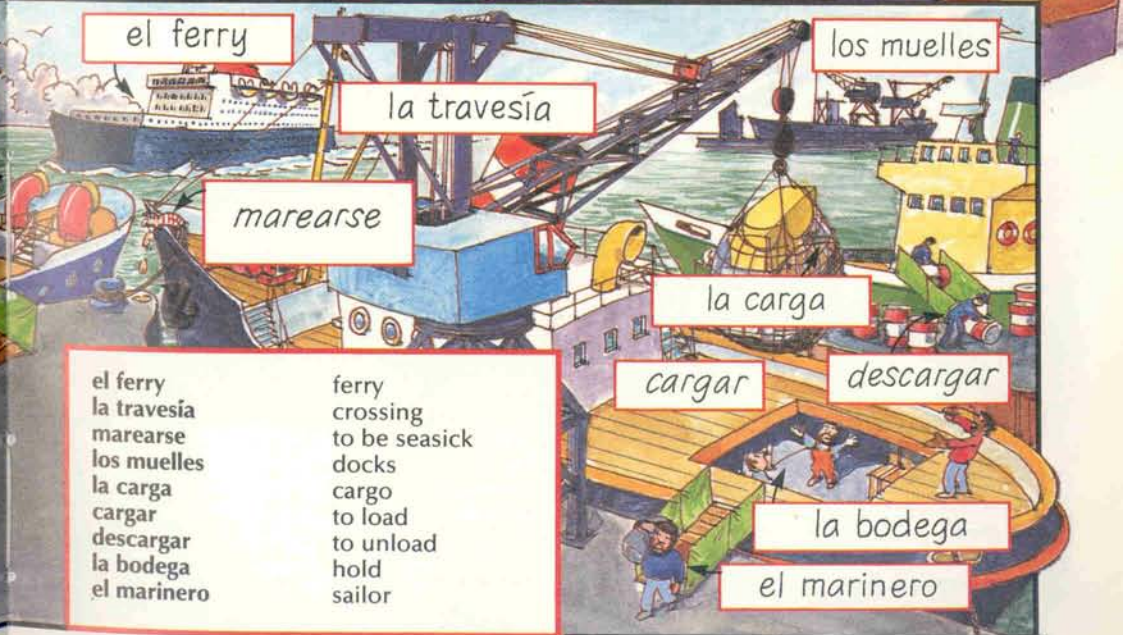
el ferry

la travesía

los muelles

marearse

la carga

cargar

descargar

la bodega

el marinero

| | |
|---|---|
| el ferry | ferry |
| la travesía | crossing |
| marearse | to be seasick |
| los muelles | docks |
| la carga | cargo |
| cargar | to load |
| descargar | to unload |
| la bodega | hold |
| el marinero | sailor |